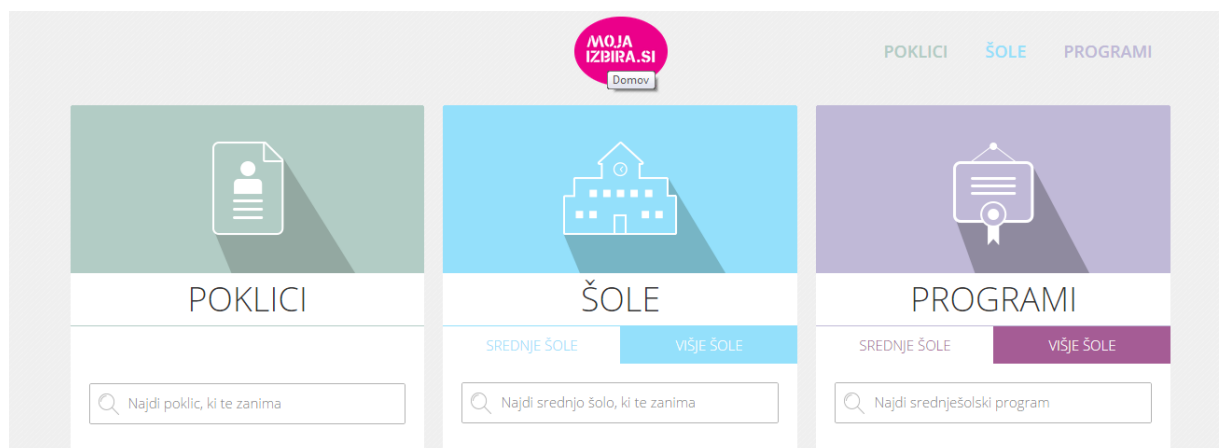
MOJA IZBIRA.SI
Domov

POKLICI ŠOLE PROGRAMI

POKLICI

Najdi poklic, ki te zanima

ŠOLE

SREDNJE ŠOLE VIŠJE ŠOLE

Najdi srednjo šolo, ki te zanima

PROGRAMI

SREDNJE ŠOLE VIŠJE ŠOLE

Najdi srednješolski program